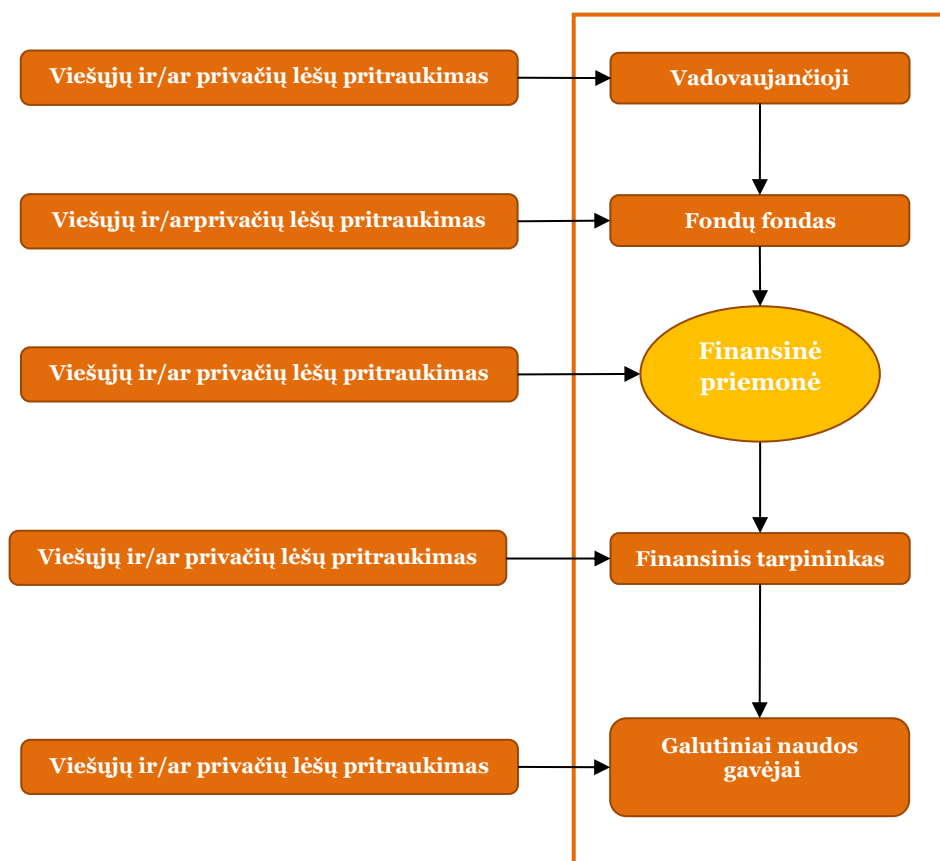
Viešųjų ir/ar privačių lėšų pritraukimas

Vadovaujančioji

Viešųjų ir/arprivačių lėšų pritraukimas

Fondų fondas

Viešųjų ir/ar privačių lėšų pritraukimas

Finansinė priemonė

Viešųjų ir/ar privačių lėšų pritraukimas

Finansinis tarpininkas

Viešųjų ir/ar privačių lėšų pritraukimas

Galutiniai naudos gavėjai